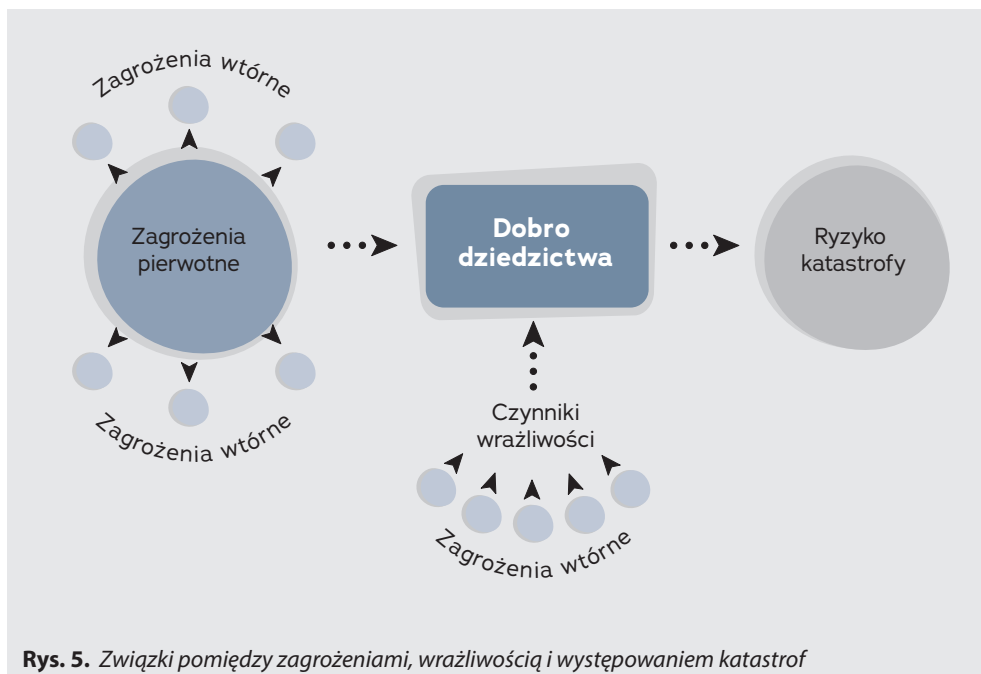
Zagrożenia wtórne

Zagrożenia pierwotne

Zagrożenia wtórne

Dobro dziedzictwa

Czynniki wrażliwości

Zagrożenia wtórne

Ryzyko katastrofy

**Rys. 5.** *Związki pomiędzy zagrożeniami, wrażliwością i występowaniem katastrof*